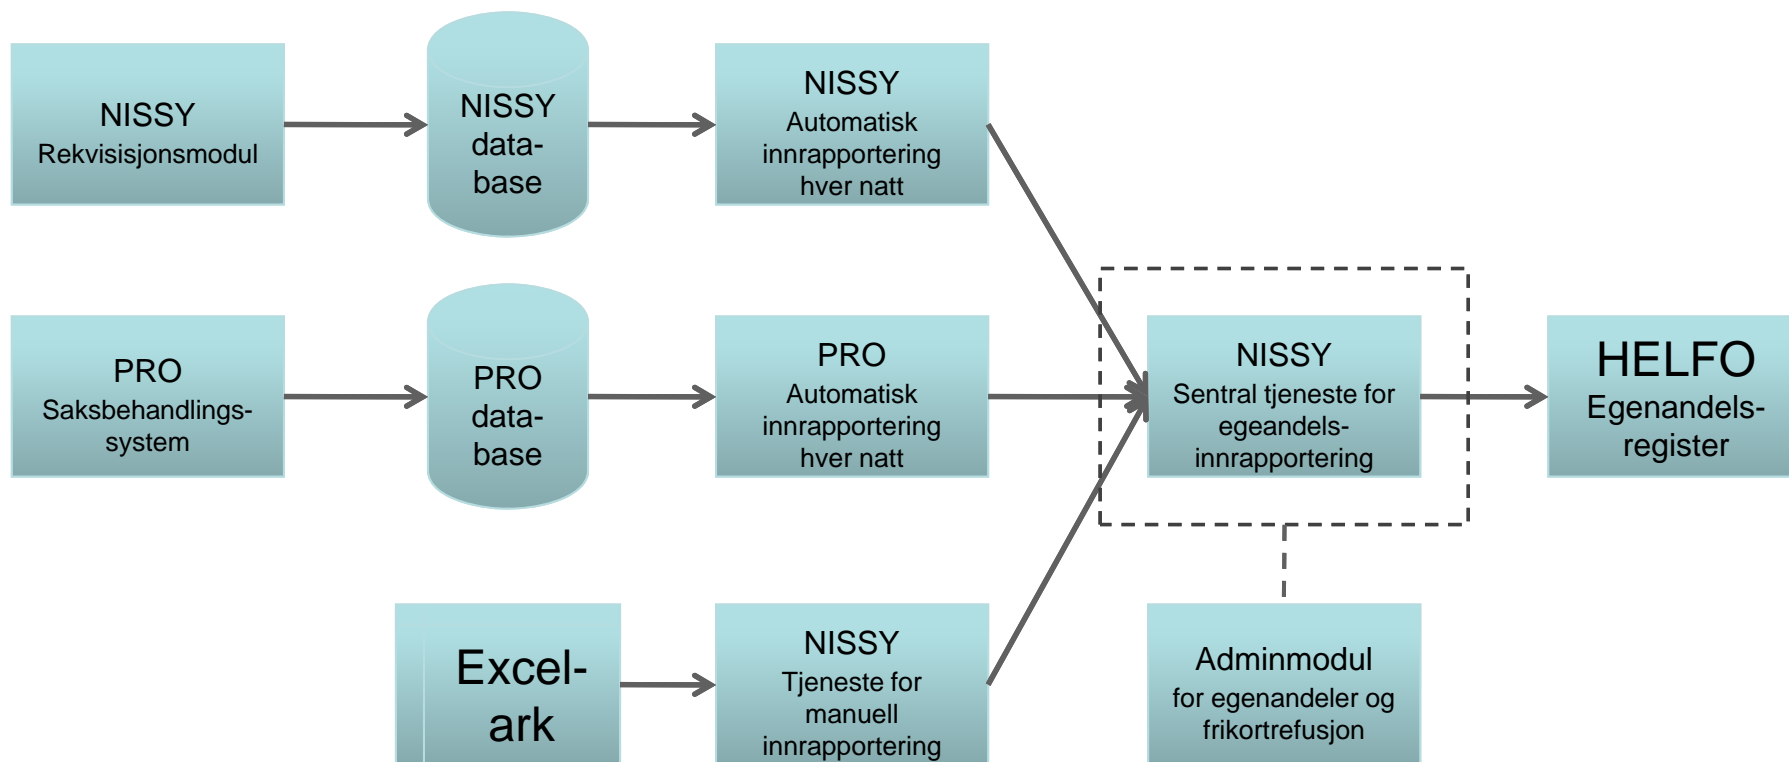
NISSY
Rekvisisjonsmodul

NISSY
data-
base

NISSY
Automatisk
innrapportering
hver natt

PRO
Saksbehandlings-
system

PRO
data-
base

PRO
Automatisk
innrapportering
hver natt

NISSY
Sentral tjeneste for
egenandels-
innrapportering

HELFO
Egenandels-
register

Excel-
ark

NISSY
Tjeneste for
manuell
innrapportering

Adminmodul
for egenandeler og
frikortrefusjon